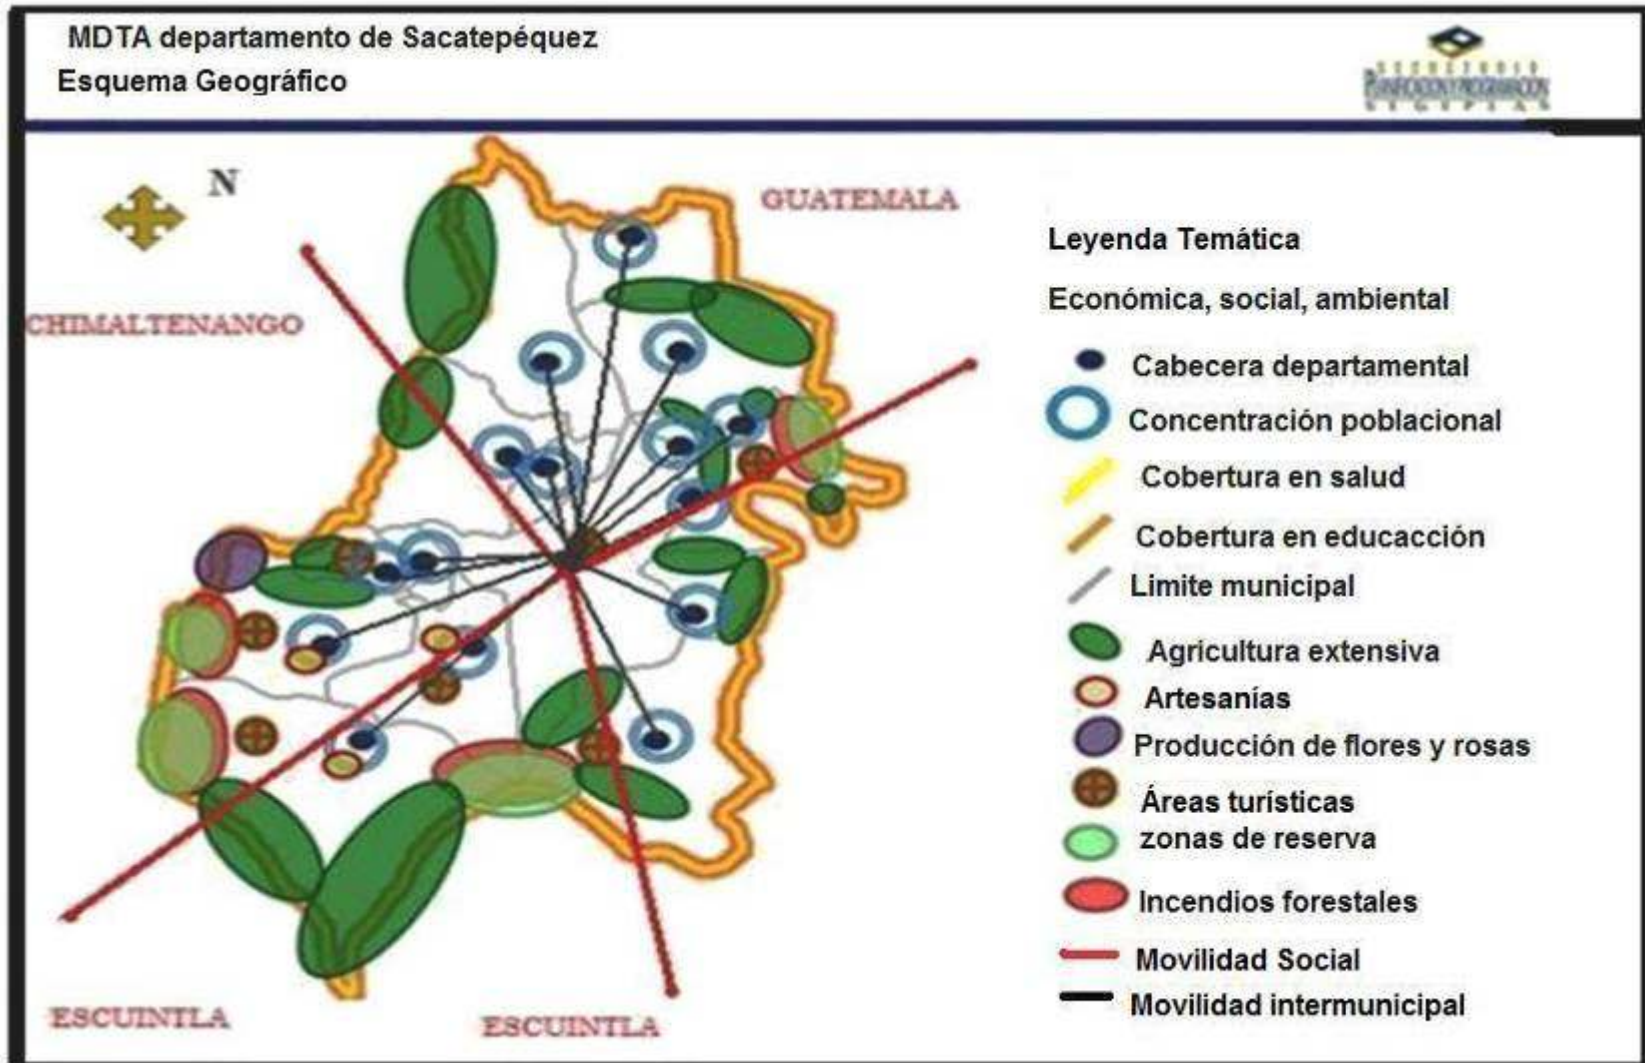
MDTA departamento de Sacatepéquez
Esquema Geográfico

SECRETARÍA PLANIFICACIÓN Y PROGRAMACIÓN SEGEPLAN

N

GUATEMALA

CHIMALTENANGO

ESCUINTLA

ESCUINTLA

Leyenda Temática

Económica, social, ambiental

Cabecera departamental
Concentración poblacional
Cobertura en salud
Cobertura en educacción
Limite municipal
Agricultura extensiva
Artesanías
Producción de flores y rosas
Áreas turísticas
zonas de reserva
Incendios forestales
Movilidad Social
Movilidad intermunicipal